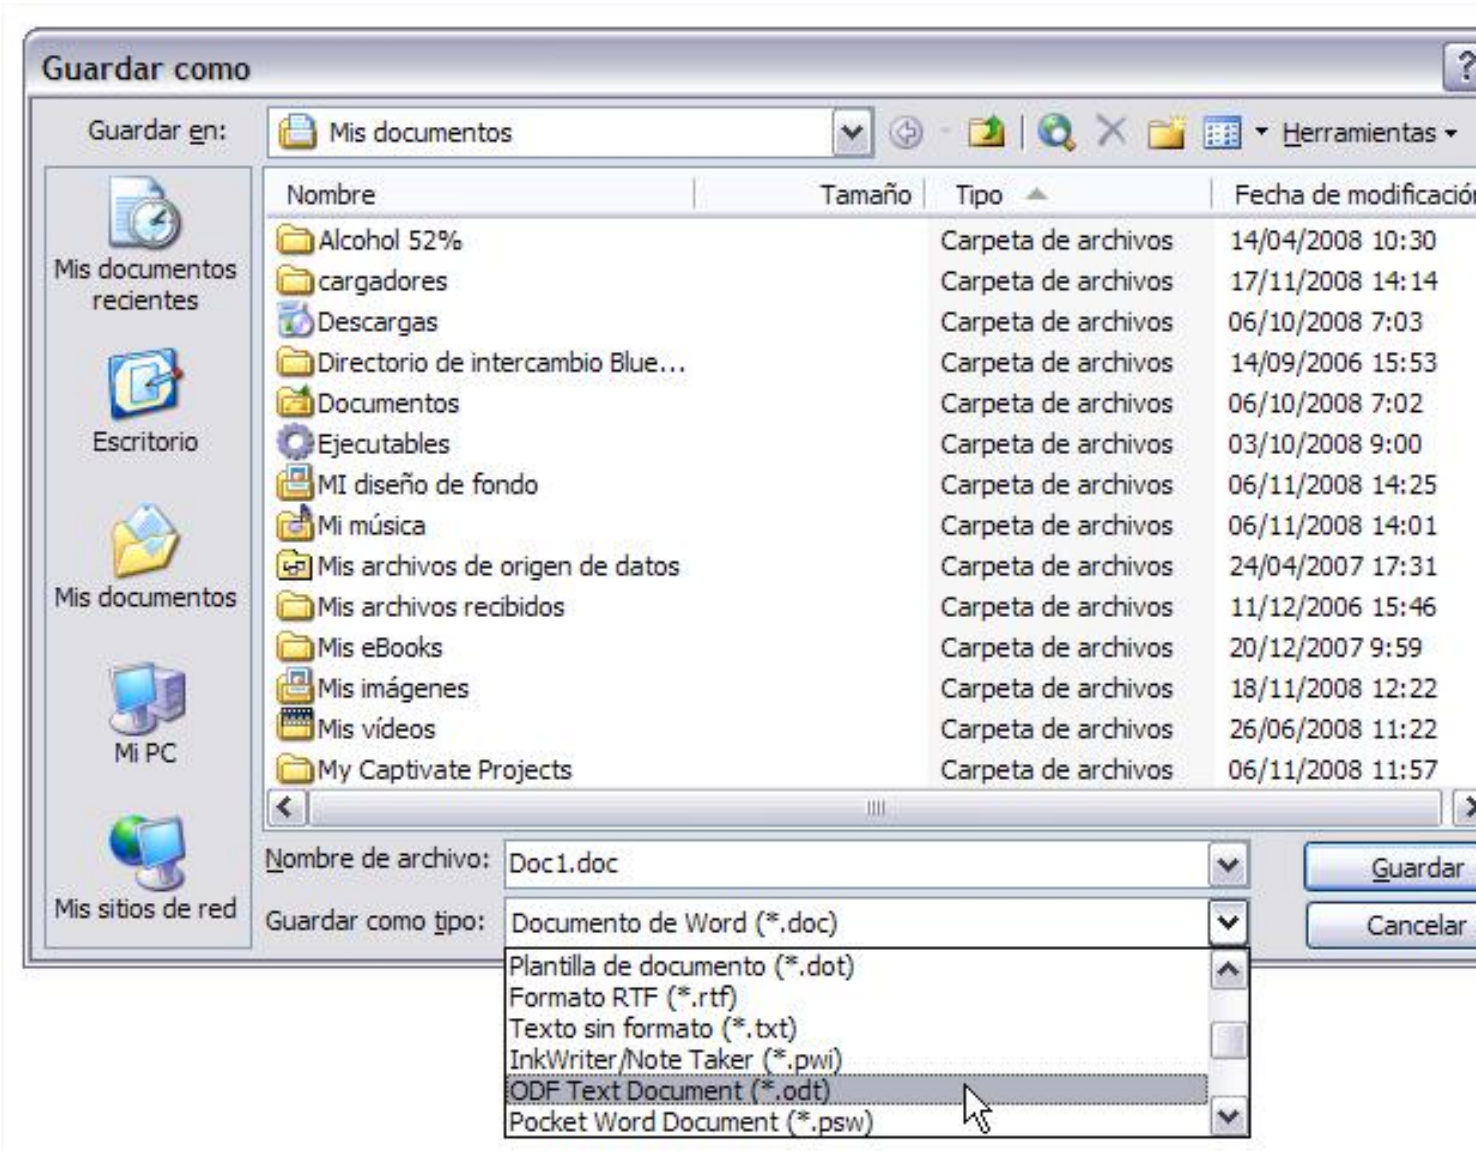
Guardar como

Guardar en: Mis documentos

Herramientas

Mis documentos recientes

Escritorio

Mis documentos

Mi PC

Mis sitios de red

| Nombre | Tamaño | Tipo | Fecha de modificació |
|---|---|---|---|
| Alcohol 52% | | Carpeta de archivos | 14/04/2008 10:30 |
| cargadores | | Carpeta de archivos | 17/11/2008 14:14 |
| Descargas | | Carpeta de archivos | 06/10/2008 7:03 |
| Directorio de intercambio Blue... | | Carpeta de archivos | 14/09/2006 15:53 |
| Documentos | | Carpeta de archivos | 06/10/2008 7:02 |
| Ejecutables | | Carpeta de archivos | 03/10/2008 9:00 |
| MI diseño de fondo | | Carpeta de archivos | 06/11/2008 14:25 |
| Mi música | | Carpeta de archivos | 06/11/2008 14:01 |
| Mis archivos de origen de datos | | Carpeta de archivos | 24/04/2007 17:31 |
| Mis archivos recibidos | | Carpeta de archivos | 11/12/2006 15:46 |
| Mis eBooks | | Carpeta de archivos | 20/12/2007 9:59 |
| Mis imágenes | | Carpeta de archivos | 18/11/2008 12:22 |
| Mis vídeos | | Carpeta de archivos | 26/06/2008 11:22 |
| My Captivate Projects | | Carpeta de archivos | 06/11/2008 11:57 |

Nombre de archivo: Doc1.doc

Guardar como tipo: Documento de Word (*.doc)

Guardar

Cancelar

Plantilla de documento (*.dot)
Formato RTF (*.rtf)
Texto sin formato (*.txt)
InkWriter/Note Taker (*.pwi)
ODF Text Document (*.odt)
Pocket Word Document (*.psw)